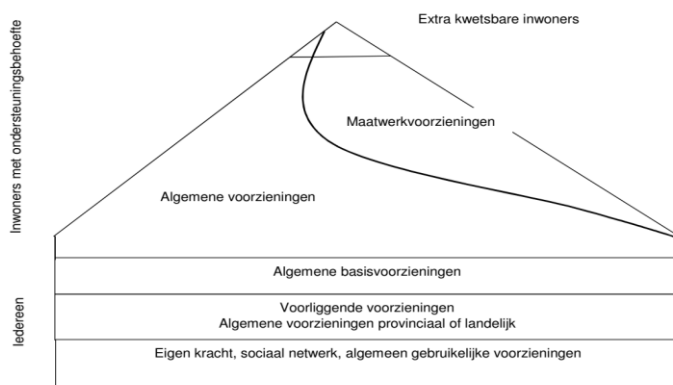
Inwoners met ondersteuningsbehoefte

Extra kwetsbare inwoners

Maatwerkvoorzieningen

Algemene voorzieningen

Algemene basisvoorzieningen

Iedereen

Voorliggende voorzieningen
Algemene voorzieningen provinciaal of landelijk

Eigen kracht, sociaal netwerk, algemeen gebruikelijke voorzieningen